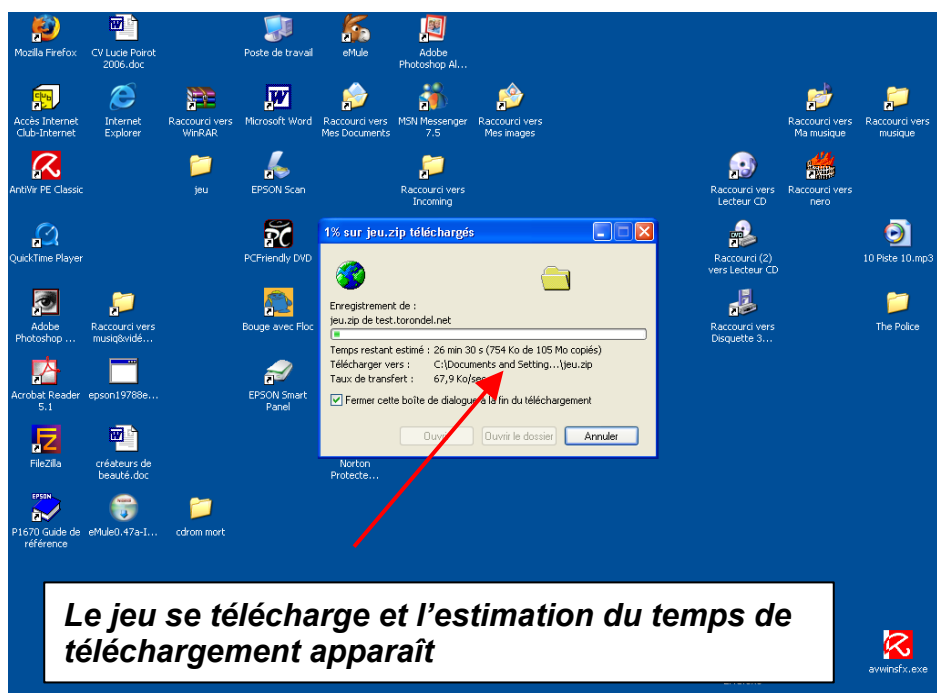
Mozilla Firefox
CV Lucie Poirot 2006.doc
Poste de travail
eMule
Adobe Photoshop Al...

Accès Internet Club-Internet
Internet Explorer
Raccourci vers WinRAR
Microsoft Word
Raccourci vers Mes Documents
MSN Messenger 7.5
Raccourci vers Mes images
Raccourci vers Ma musique
Raccourci vers musique

AntiVir PE Classic
jeu
EPSON Scan
Raccourci vers Incoming
Raccourci vers Lecteur CD
Raccourci vers nero

QuickTime Player
PCFriendly DVD
Raccourci (2) vers Lecteur CD
10 Piste 10.mp3

Adobe Photoshop ...
Raccourci vers musiq&vidé...
Bouge avec Floc
Raccourci vers Disquette 3...
The Police

Acrobat Reader 5.1
epson19788e...
EPSON Smart Panel

FileZilla
créateurs de beauté.doc
Norton Protecte...

P1670 Guide de référence
eMule0.47a-I...
cdrom mort

1% sur jeu.zip téléchargés

Enregistrement de :
jeu.zip de test.torondel.net

Temps restant estimé : 26 min 30 s (754 Ko de 105 Mo copiés)
Télécharger vers : C:\Documents and Setting...\jeu.zip
Taux de transfert : 67,9 Ko/sec

Fermer cette boîte de dialogue à la fin du téléchargement

Ouvrir
Ouvrir le dossier
Annuler

Le jeu se télécharge et l'estimation du temps de téléchargement apparaît

avwinsfx.exe